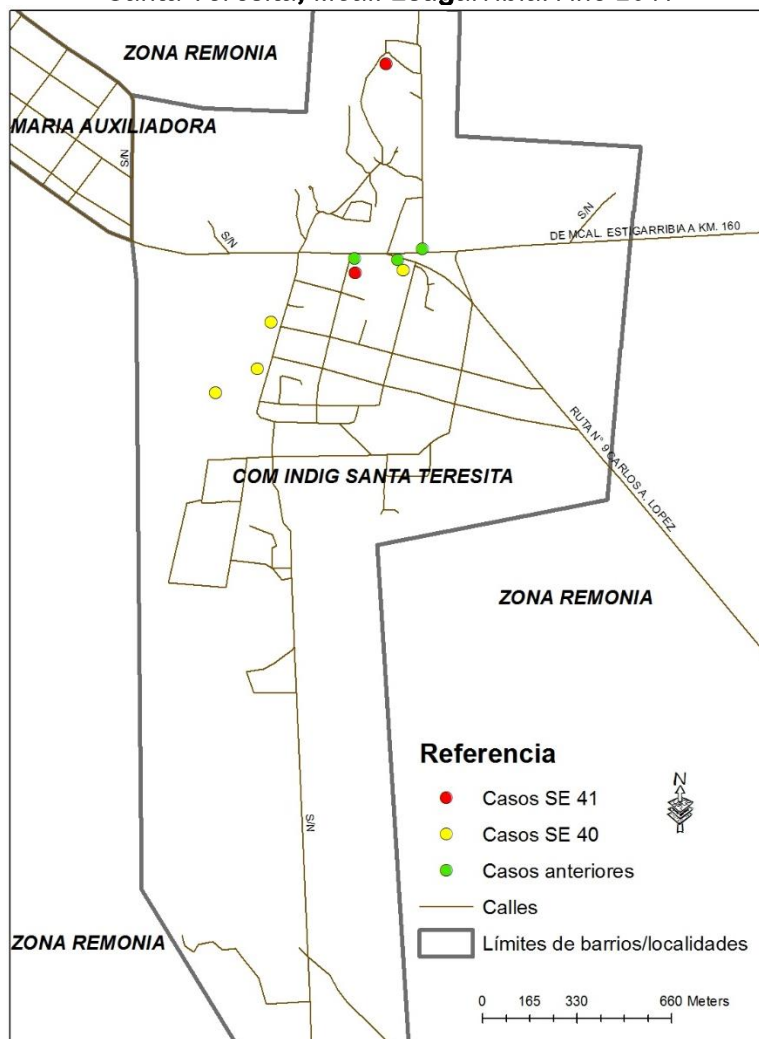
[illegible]

ZONA REMONIA

MARIA AUXILIADORA

S/N

S/N

S/N

DE MCAL. ESTIGARRIBIA A KM. 160

RUTA N° 9 CARLOS A. LOPEZ

COM INDIG SANTA TERESITA

ZONA REMONIA

Referencia

Casos SE 41

Casos SE 40

Casos anteriores

Calles

Límites de barrios/localidades

N

S/N

ZONA REMONIA

0 165 330 660 Meters